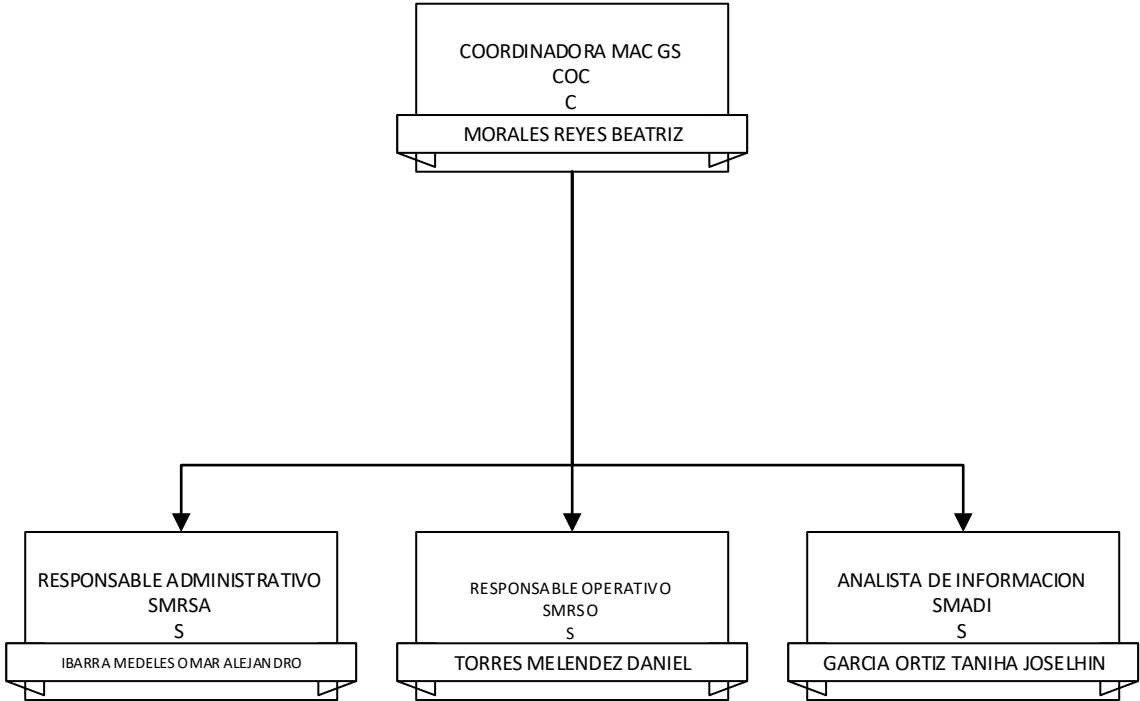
COORDINADORA MAC GS
COC
C
MORALES REYES BEATRIZ

RESPONSABLE ADMINISTRATIVO
SMRSA
S
IBARRA MEDELES OMAR ALEJANDRO

RESPONSABLE OPERATIVO
SMRSO
S
TORRES MELENDEZ DANIEL

ANALISTA DE INFORMACION
SMADI
S
GARCIA ORTIZ TANIHA JOSELHIN